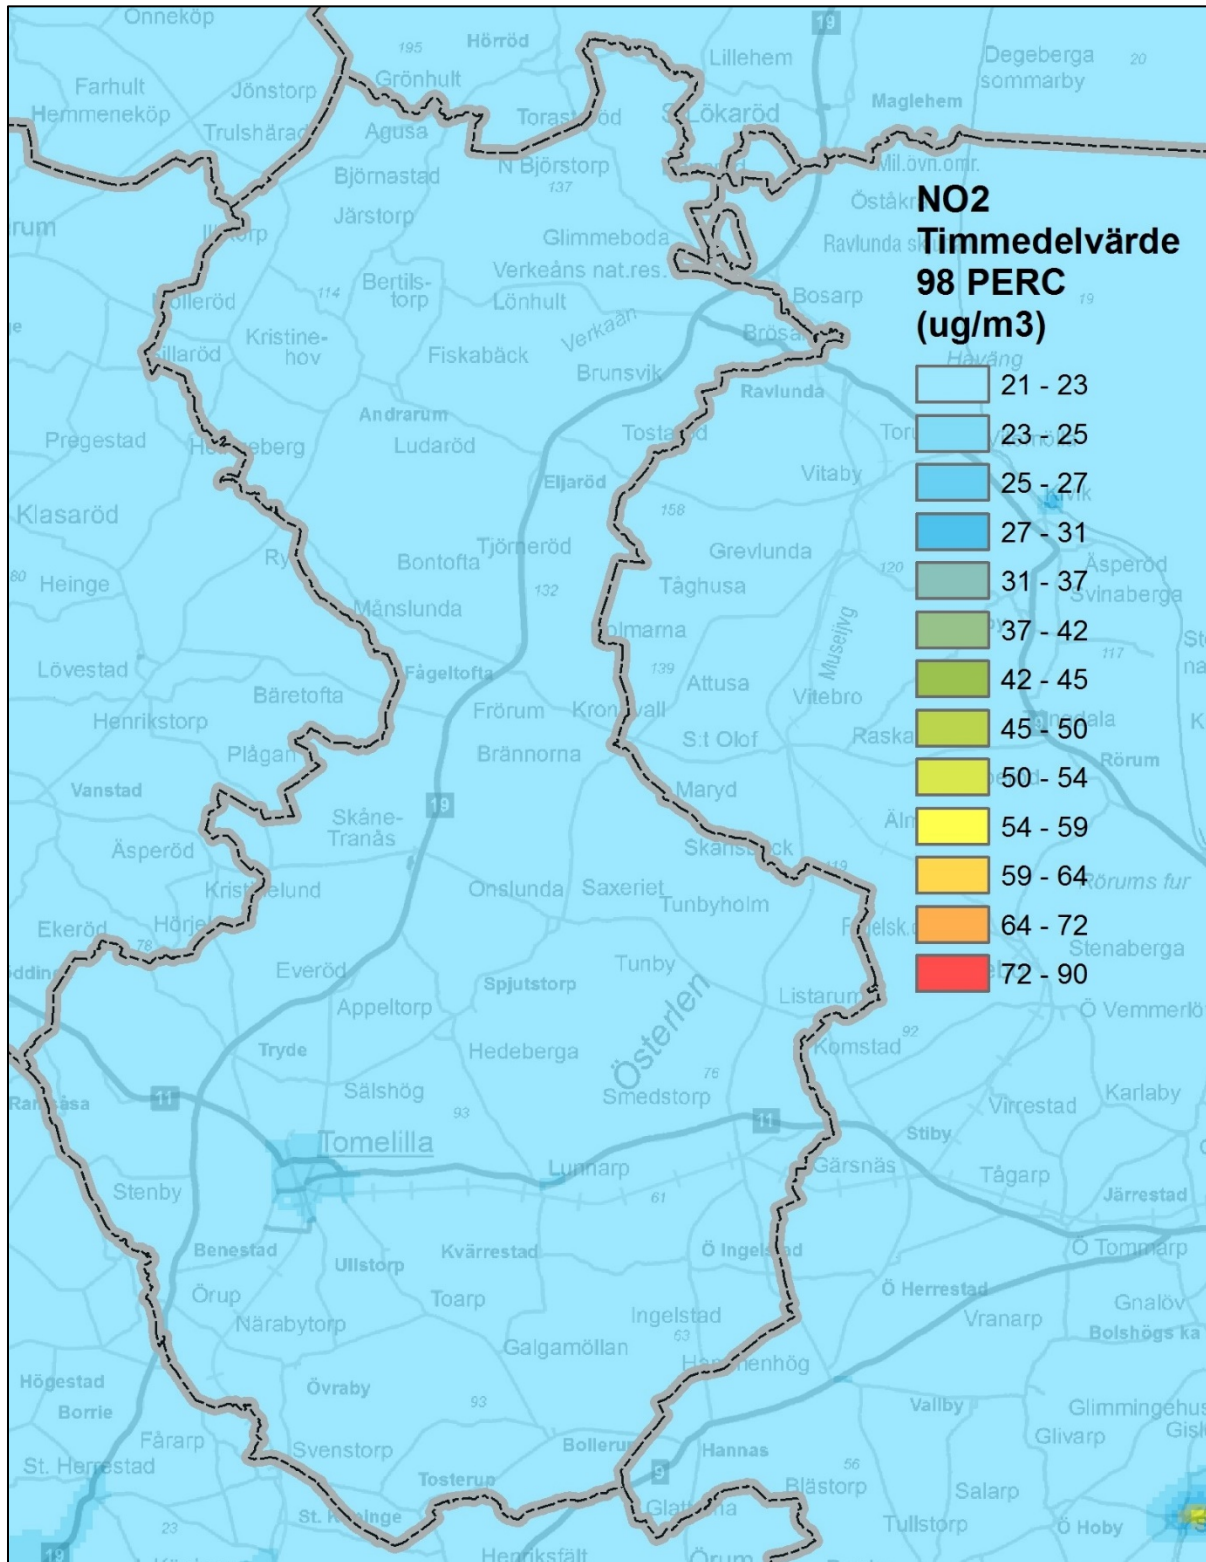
Önneköp
195
Hörröd
19
Lillehem
Degeberga sommarby
20
Farhult
Jönstorp
Grönhult
Hemmeneköp
Trulshärad
Agusa
Torast öd
St Lökaröd
Maglehem
N Björstorp
Mil.övn.omr.
Björnastad
137
Östakr
NO2 Timmedelvärde 98 PERC (ug/m3)
Järstorp
Glimmeboda
Ravlunda sk
Verkeåns nat.res.
Bertilstorp
114
Lönhult
Bosarp
19
Kristinehov
Verkaån
Brösa
Fiskabäck
Brunsvik
Ravlunda
Havång
Andrarum
Tosta d
Pregestad
He eberg
Ludaröd
Eljaröd
Vitaby
Klasaröd
158
Ry
Tjörneröd
Grevlunda
Heinge
Bontofta
132
Tåghusa
120
Äsperöd
Svinaberga
Mänslunda
lmarna
Lövestad
Fågeltofta
139
Attusa
Vitebro
117
Bäretofta
Henrikstorp
Frörum
Kron vall
Museijvg
Plågan
Brännorna
S:t Olof
Raska
Rörum
Vanstad
Maryd
19
Skåne-Tranås
Äl
Äsperöd
Skäns ck
Krist elund
Onslunda
Saxeriet
Tunbyholm
Rörums fur
Ekeröd
Hörje
78
Stenaberga
Everöd
Tunby
Spjutstorp
Österlen
Listarum
Appeltorp
Ö Vemmerlö
92
Tryde
Hedeberga
Komstad
76
Sälshög
Smedstorp
Karlaby
Ra åsa
11
93
11
Virrestad
Tomelilla
Stiby
Lunnarp
Gärsnäs
Tågarp
Stenby
61
Järrestad
Benestad
Kvärrestad
Ö Inge d
Ö Tommarp
Ullstorp
Örup
Ö Herrestad
Toarp
Gnalöv
Närabytorp
Ingelstad
Vranarp
Bolshögs ka
53
Galgamöllan
Högestad
H nhög
Övraby
Borrie
93
Vallby
Glimmingehus
Glivarp
Fårarp
Svenstorp
Bollerup
Hannas
St. Herrestad
56
9
Tosterup
Blästorp
Salarp
St. K inge
Glatt a
23
Tullstorp
Ö Hoby
19
Henriksfält
Örum
21 - 23
23 - 25
25 - 27
27 - 31
31 - 37
37 - 42
42 - 45
45 - 50
50 - 54
54 - 59
59 - 64
64 - 72
72 - 90